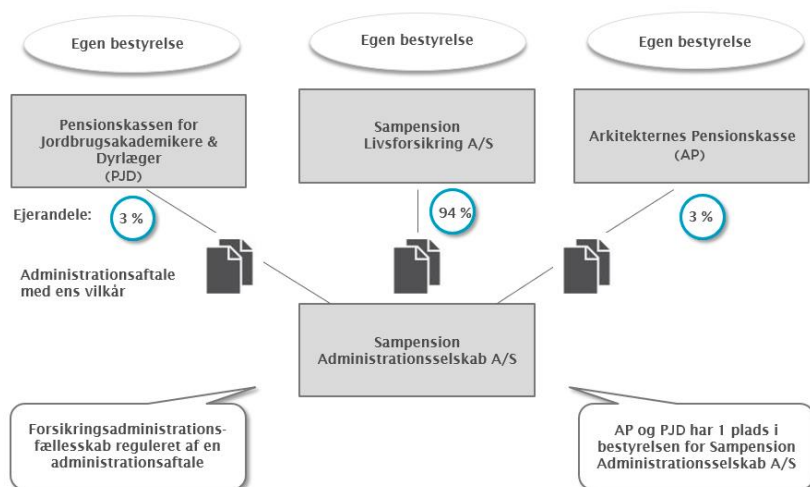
Egen bestyrelse

Egen bestyrelse

Egen bestyrelse

Pensionskassen for Jordbrugsakademikere & Dyrlæger (PJD)

Sampension Livsforsikring A/S

Arkitekternes Pensionskasse (AP)

Ejerandele:

3 %

94 %

3 %

Administrationsaftale med ens vilkår

Sampension Administrationsselskab A/S

Forsikringsadministrationsfællesskab reguleret af en administrationsaftale

AP og PJD har 1 plads i bestyrelsen for Sampension Administrationsselskab A/S